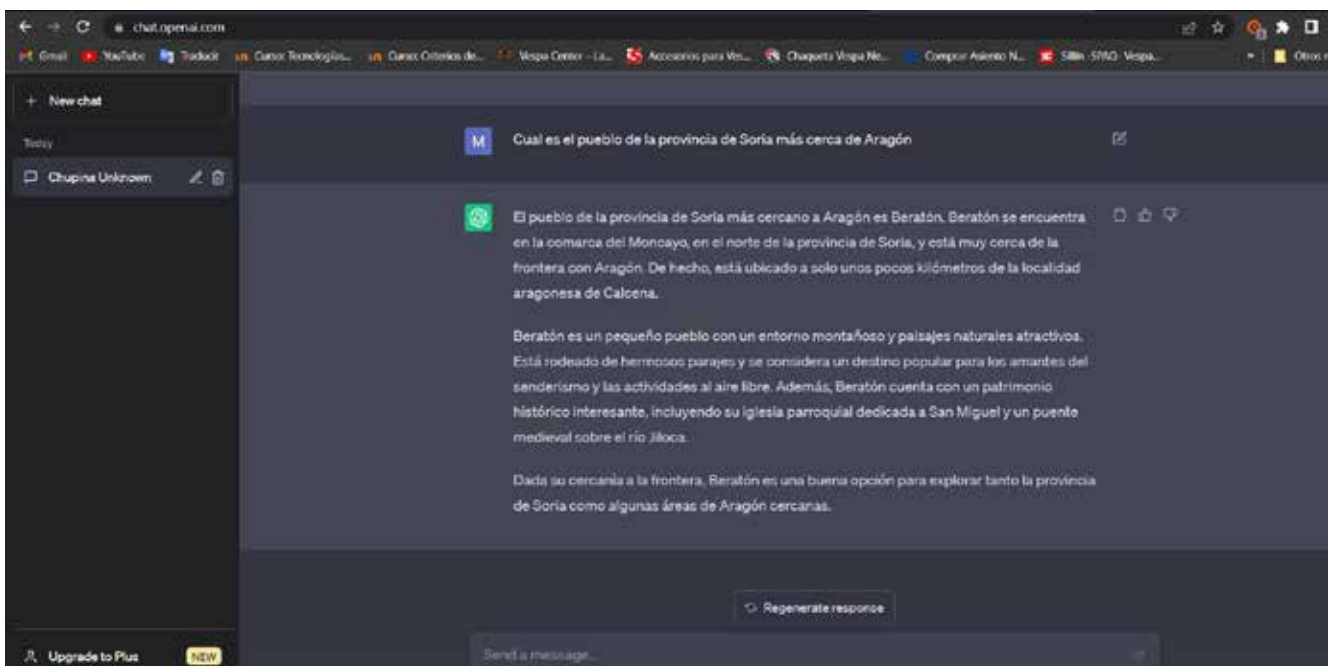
chat.openai.com

Gmail YouTube Traducir Cursos Tecnologías... Cursos Criterios de... Vespa Center - La... Accesorios para Ves... Chaqueta Vespa Ne... Comprar Asiento N... Sillín SPAO Vespa... Otros

+ New chat

Today

Chupina Unknown

Upgrade to Plus NEW

M Cual es el pueblo de la provincia de Soria más cerca de Aragón

El pueblo de la provincia de Soria más cercano a Aragón es Beratón. Beratón se encuentra en la comarca del Moncayo, en el norte de la provincia de Soria, y está muy cerca de la frontera con Aragón. De hecho, está ubicado a solo unos pocos kilómetros de la localidad aragonesa de Calcena.

Beratón es un pequeño pueblo con un entorno montañoso y paisajes naturales atractivos. Está rodeado de hermosos parajes y se considera un destino popular para los amantes del senderismo y las actividades al aire libre. Además, Beratón cuenta con un patrimonio histórico interesante, incluyendo su iglesia parroquial dedicada a San Miguel y un puente medieval sobre el río Jiloca.

Dada su cercanía a la frontera, Beratón es una buena opción para explorar tanto la provincia de Soria como algunas áreas de Aragón cercanas.

Regenerate response

Send a message...